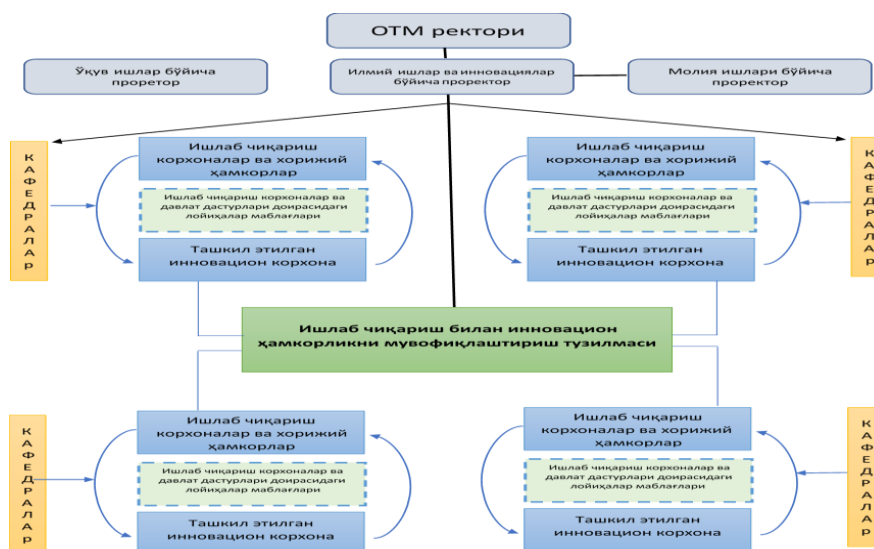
ОТМ ректори

Ўқув ишлар бўйича проректор

Илмий ишлар ва инновациялар бўйича проректор

Молия ишлари бўйича проректор

КАФЕДРАЛАР

Ишлаб чиқариш корхоналар ва хорижий ҳамкорлар

Ишлаб чиқариш корхоналар ва давлат дастурлари доирасидаги лойиҳалар маблағлари

Ташкил этилган инновацион корхона

КАФЕДРАЛАР

Ишлаб чиқариш корхоналар ва хорижий ҳамкорлар

Ишлаб чиқариш корхоналар ва давлат дастурлари доирасидаги лойиҳалар маблағлари

Ташкил этилган инновацион корхона

Ишлаб чиқариш билан инновацион ҳамкорликни мувофиқлаштириш тузилмаси

КАФЕДРАЛАР

Ишлаб чиқариш корхоналар ва хорижий ҳамкорлар

Ишлаб чиқариш корхоналар ва давлат дастурлари доирасидаги лойиҳалар маблағлари

Ташкил этилган инновацион корхона

КАФЕДРАЛАР

Ишлаб чиқариш корхоналар ва хорижий ҳамкорлар

Ишлаб чиқариш корхоналар ва давлат дастурлари доирасидаги лойиҳалар маблағлари

Ташкил этилган инновацион корхона